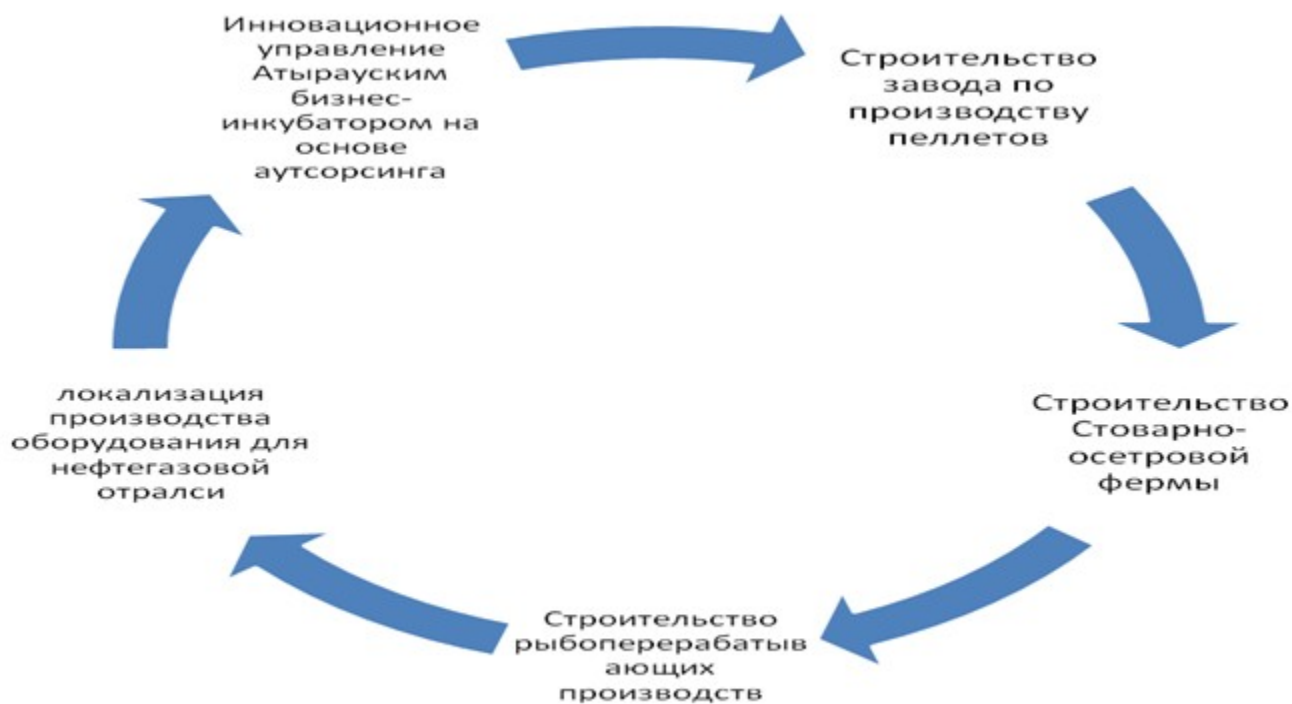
Инновационное управление Атырауским бизнес-инкубатором на основе аутсорсинга

Строительство завода по производству пеллетов

Строительство Стоварно-осетровой фермы

Строительство рыбоперерабатывающих производств

локализация производства оборудования для нефтегазовой отралси